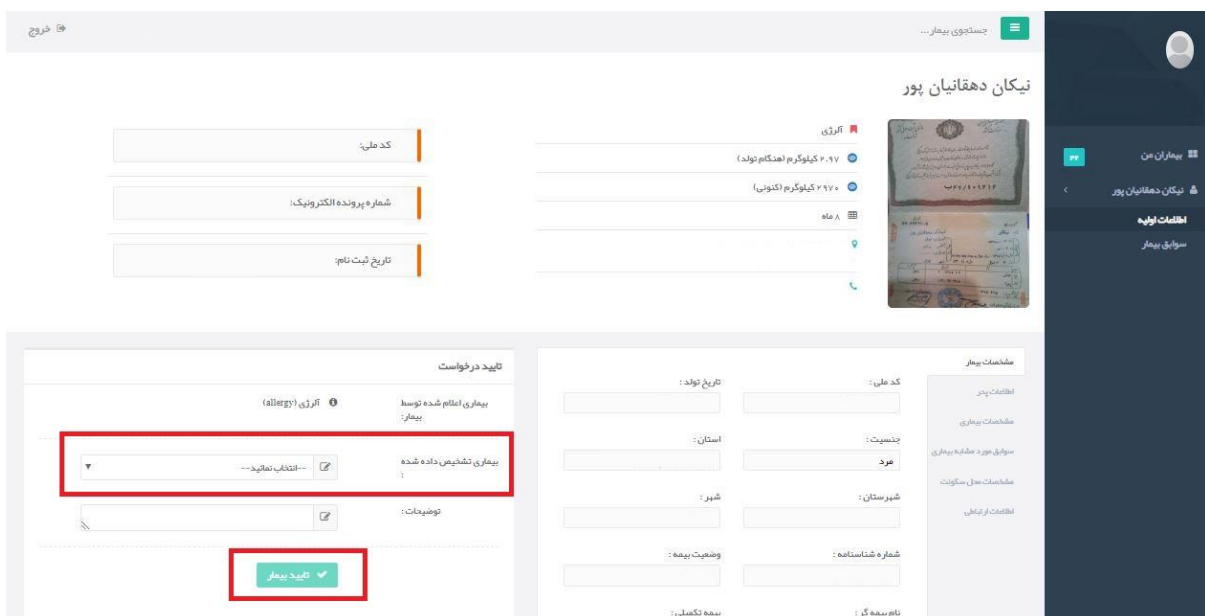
خروج

جستجوی بیمار...

بیماران من ۴۴
نیکان دهقانیان پور
اطلاعات اولیه
سوابق بیمار

نیکان دهقانیان پور

آلرژی
۲.۹۷ کیلوگرم (هنگام تولد)
۲۹۷۰ کیلوگرم (کنونی)
۸ ماه

کد ملی:
شماره پرونده الکترونیک:
تاریخ ثبت نام:

مشخصات بیمار
اطلاعات پدر
مشخصات بیماری
سوابق مورد مشابه بیماری
مشخصات محل سکونت
اطلاعات ارتباطی

کد ملی :
تاریخ تولد :
جنسیت :
مرد
استان :
شهرستان :
شهر :
شماره شناسنامه :
وضعیت بیمه :
نام بیمه گر :
بیمه تکمیلی :

تایید درخواست
بیماری اعلام شده توسط بیمار :
آلرژی (allergy)
بیماری تشخیص داده شده :
--انتخاب نمائید--
توضیحات :
تایید بیمار